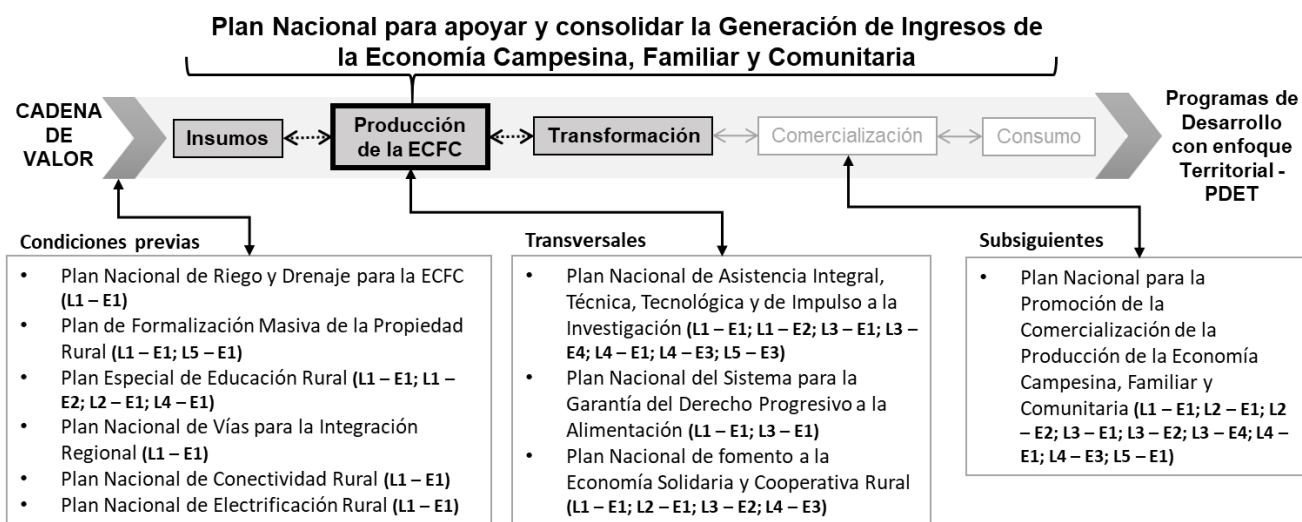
Plan Nacional para apoyar y consolidar la Generación de Ingresos de la Economía Campesina, Familiar y Comunitaria

CADENA DE VALOR

Insumos

Producción de la ECFC

Transformación

Comercialización

Consumo

Programas de Desarrollo con enfoque Territorial - PDET

Condiciones previas

• Plan Nacional de Riego y Drenaje para la ECFC (L1 – E1)
• Plan de Formalización Masiva de la Propiedad Rural (L1 – E1; L5 – E1)
• Plan Especial de Educación Rural (L1 – E1; L1 – E2; L2 – E1; L4 – E1)
• Plan Nacional de Vías para la Integración Regional (L1 – E1)
• Plan Nacional de Conectividad Rural (L1 – E1)
• Plan Nacional de Electrificación Rural (L1 – E1)

Transversales

• Plan Nacional de Asistencia Integral, Técnica, Tecnológica y de Impulso a la Investigación (L1 – E1; L1 – E2; L3 – E1; L3 – E4; L4 – E1; L4 – E3; L5 – E3)
• Plan Nacional del Sistema para la Garantía del Derecho Progresivo a la Alimentación (L1 – E1; L3 – E1)
• Plan Nacional de fomento a la Economía Solidaria y Cooperativa Rural (L1 – E1; L2 – E1; L3 – E2; L4 – E3)

Subsiguientes

• Plan Nacional para la Promoción de la Comercialización de la Producción de la Economía Campesina, Familiar y Comunitaria (L1 – E1; L2 – E1; L2 – E2; L3 – E1; L3 – E2; L3 – E4; L4 – E1; L4 – E3; L5 – E1)